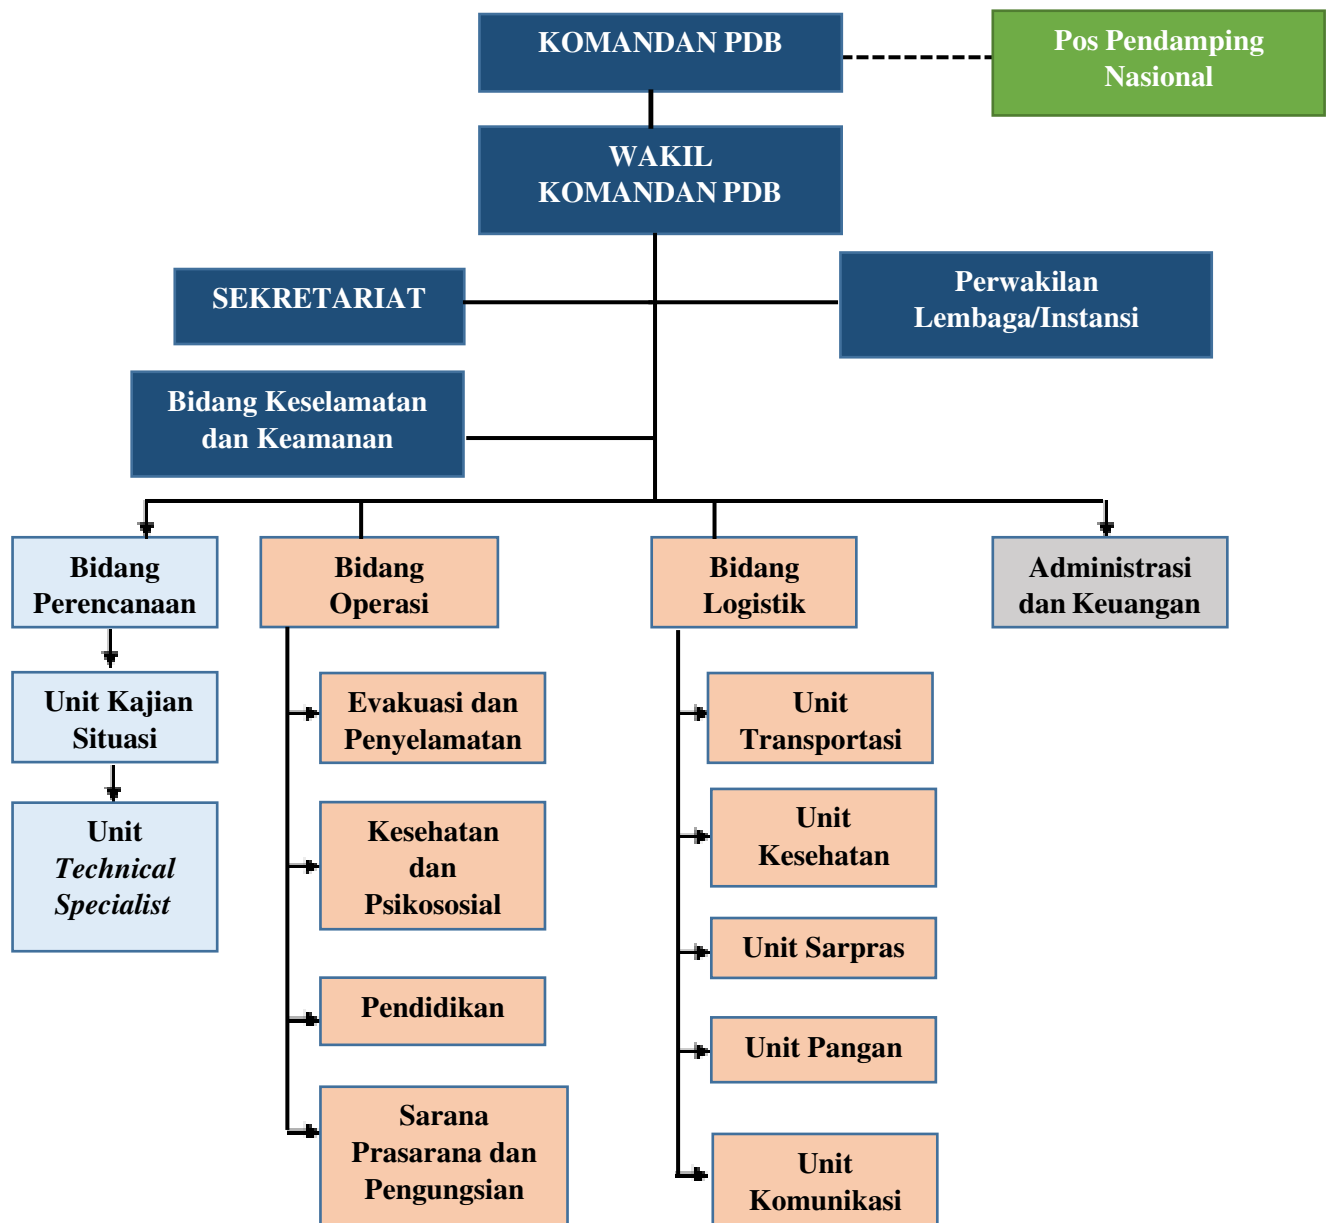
KOMANDAN PDB

Pos Pendamping Nasional

WAKIL KOMANDAN PDB

SEKRETARIAT

Perwakilan Lembaga/Instansi

Bidang Keselamatan dan Keamanan

Bidang Perencanaan

Unit Kajian Situasi

Unit *Technical Specialist*

Bidang Operasi

Evakuasi dan Penyelamatan

Kesehatan dan Psikososial

Pendidikan

Sarana Prasarana dan Pengungsian

Bidang Logistik

Unit Transportasi

Unit Kesehatan

Unit Sarpras

Unit Pangan

Unit Komunikasi

Administrasi dan Keuangan